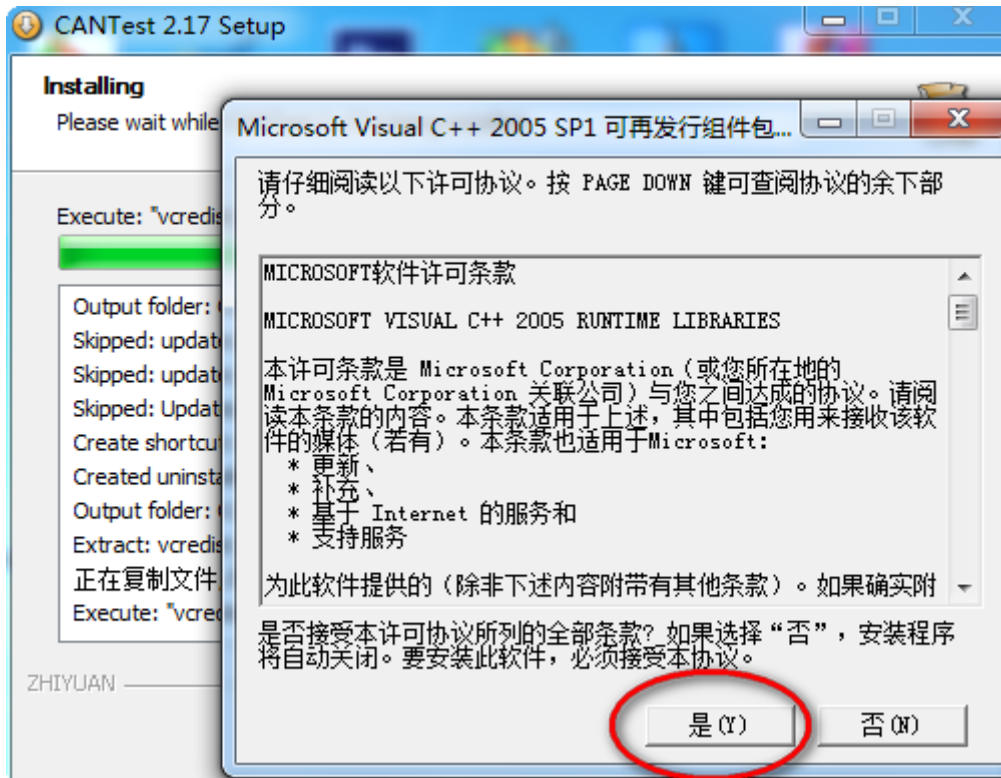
CANTest 2.17 Setup

Installing

Please wait while

Execute: "vcredis

Output folder:
Skipped: update
Skipped: update
Skipped: Updat
Create shortcu
Created uninsta
Output folder:
Extract: vcredis
正在复制文件
Execute: "vcre

ZHIYUAN

Microsoft Visual C++ 2005 SP1 可再发行组件包...

请仔细阅读以下许可协议。按 PAGE DOWN 键可查阅协议的余下部分。

MICROSOFT软件许可条款

MICROSOFT VISUAL C++ 2005 RUNTIME LIBRARIES

本许可条款是 Microsoft Corporation（或您所在地的 Microsoft Corporation 关联公司）与您之间达成的协议。请阅读本条款的内容。本条款适用于上述，其中包括您用来接收该软件的媒体（若有）。本条款也适用于Microsoft:
* 更新、
* 补充、
* 基于 Internet 的服务和
* 支持服务

为此软件提供的（除非下述内容附带有其他条款）。如果确实附

是否接受本许可协议所列的全部条款？如果选择“否”，安装程序将自动关闭。要安装此软件，必须接受本协议。

是(Y)
否(N)